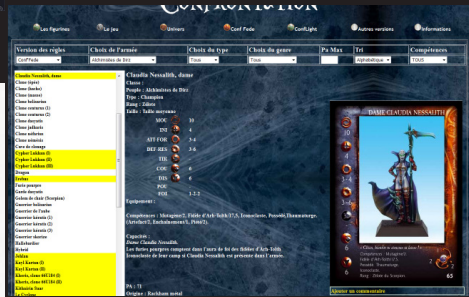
Confrontation

Les figurines | Le jeu | Univers | Conf Fede | ConfLight | Autres versions | Informations

| Version des règles | Choix de l'armée | Choix du type | Choix du genre | Pa Max | Tri | Compétences |
|---|---|---|---|---|---|---|
| ConfFede | Alchimistes de Dirz | Tous | Tous | | Alphabétique | TOUS |

Claudia Nessalith, dame
Clone (tigre)
Clone (larche)
Clone (murène)
Clone belluaire
Clone conscrite (1)
Clone conscrite (2)
Clone dacyrote
Clone pallaerie
Clone meltaire
Clone aerante
Core de clonage
Cypher Lukhan (I)
Cypher Lukhan (II)
Cypher Lukhan (III)
Dragon
Irelias
Furie pourpre
Garde dacyrote
Golem de chair (Scorpion)
Guerrier belluaire
Guerrier de l'aube
Guerrier hérétic (1)
Guerrier hérétic (2)
Guerrier hérétic (3)
Guerrier sherrat
Hallebardier
Hybrid
Jeldian
Kayl Kartan (I)
Kayl Kartan (II)
Kheris, clone 007/34 (I)
Kheris, clone 007/34 (II)
Kthauris Saar
Le Cyclope

Claudia Nessalith, dame
Classe :
Peuple : Alchimistes de Dirz
Type : Champion
Rang : Élite
Taille : Taille moyenne

MOV 10
INI 4
ATT/FOR 3-6
DEF/RES 3-6
TIR
COU 6
DIS 6
POU
FOI 1-2-2

Equipement :

Compétences : Mutagène/2, Fidèle d'Arh-Tolth/3*,3, Iconoclaste, Possédé,Thaumaturge,(Artefact/1, Enchaînement/1, Piété/2).

Capacités :
Dame Claudia Nessalith.
Les furies pourpres craignent dans l'aura de foi des fidèles d'Arh-Tolth.
Iconoclaste de leur camp si Claudia Nessalith est présente dans l'armée.

PA : 75
Origine : Rackham metal

DAME CLAUDIA NESSALITH
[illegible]
65

Ajouter un commentaire